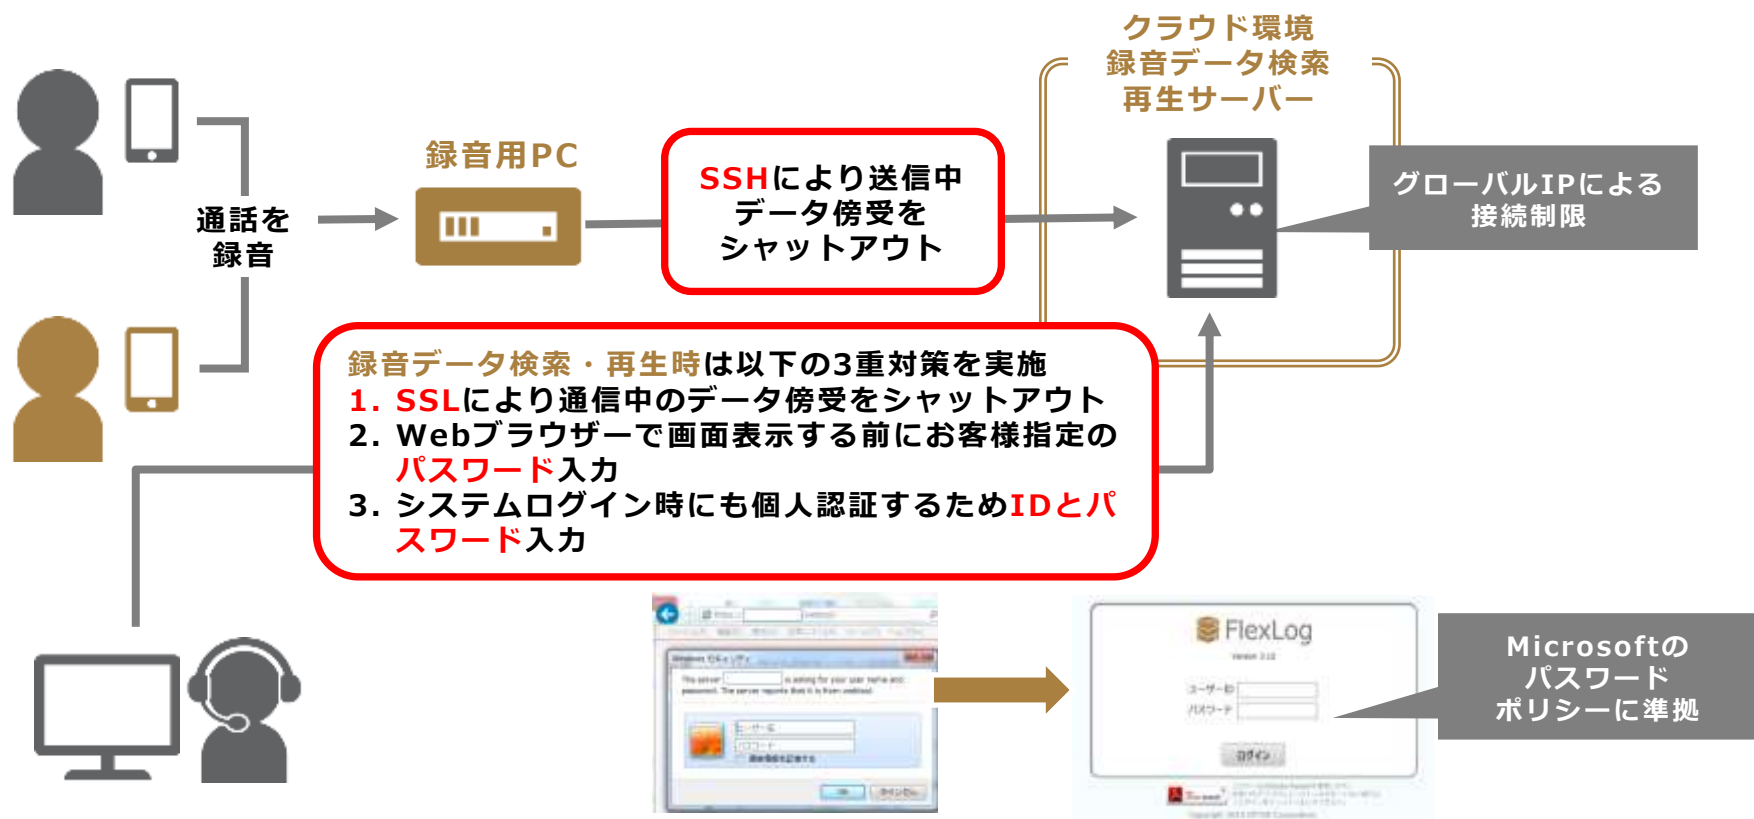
クラウド環境
録音データ検索
再生サーバー

録音用PC

通話を
録音

SSHにより送信中
データ傍受を
シャットアウト

グローバルIPによる
接続制限

録音データ検索・再生時は以下の3重対策を実施
1. SSLにより通信中のデータ傍受をシャットアウト
2. Webブラウザーで画面表示する前にお客様指定のパスワード入力
3. システムログイン時にも個人認証するためIDとパスワード入力

FlexLog

ユーザーID
パスワード
ログイン

Microsoftの
パスワード
ポリシーに準拠